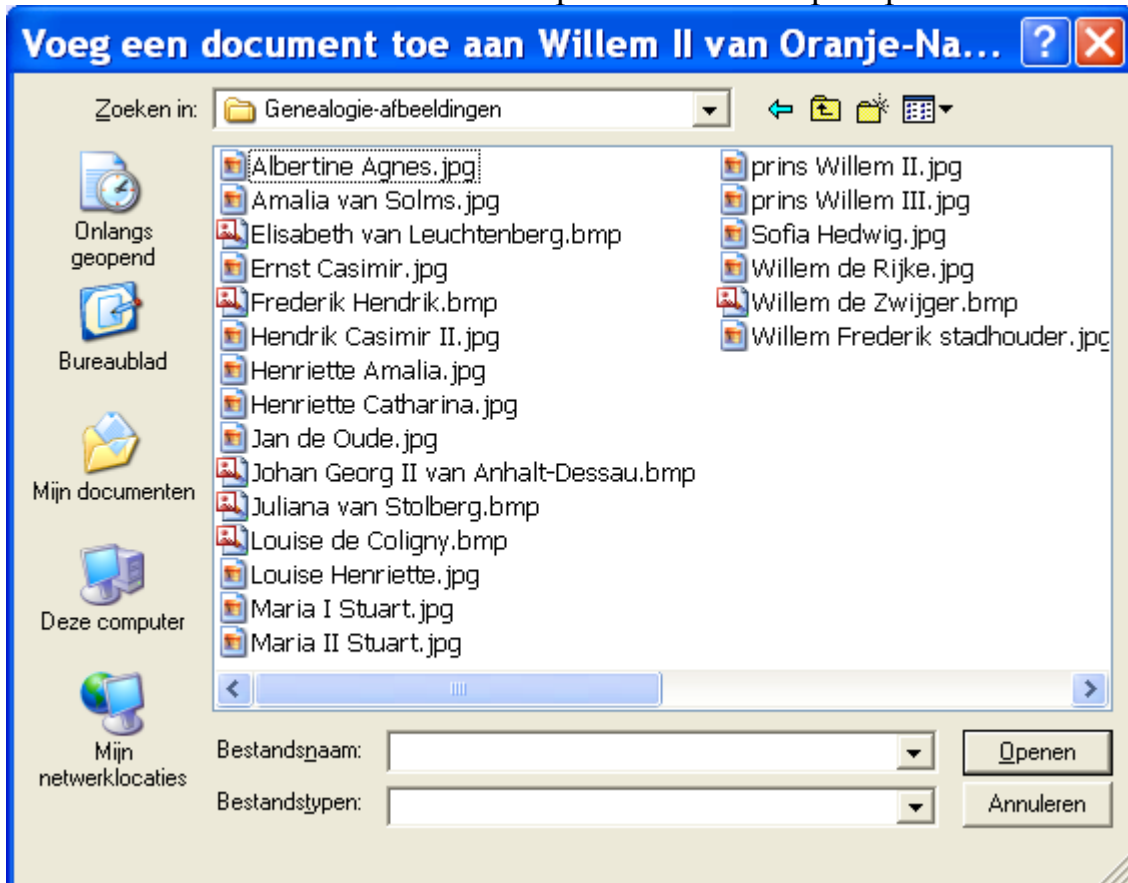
Voeg een document toe aan Willem II van Oranje-Na...

Zoeken in: Genealogie-afbeeldingen

Onlangs geopend

Bureaublad

Mijn documenten

Deze computer

Mijn netwerklocaties

Albertine Agnes.jpg
Amalia van Solms.jpg
Elisabeth van Leuchtenberg.bmp
Ernst Casimir.jpg
Frederik Hendrik.bmp
Hendrik Casimir II.jpg
Henriette Amalia.jpg
Henriette Catharina.jpg
Jan de Oude.jpg
Johan Georg II van Anhalt-Dessau.bmp
Juliana van Stolberg.bmp
Louise de Coligny.bmp
Louise Henriette.jpg
Maria I Stuart.jpg
Maria II Stuart.jpg

prins Willem II.jpg
prins Willem III.jpg
Sofia Hedwig.jpg
Willem de Rijke.jpg
Willem de Zwijger.bmp
Willem Frederik stadhouder.jpg

Bestandsnaam:
Bestandstypen:

Openen
Annuleren